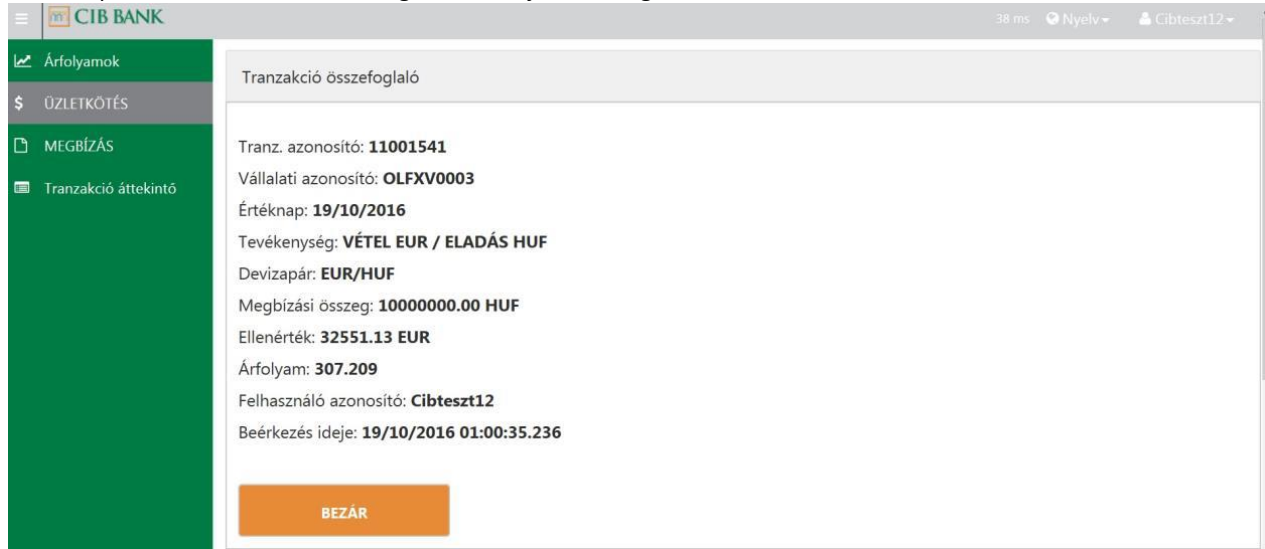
CIB BANK

38 ms Nyelv Cibteszt12

Árfolyamok

ÜZLETKÖTÉS

MEGBÍZÁS

Tranzakció áttekintő

Tranzakció összefoglaló

Tranz. azonosító: **11001541**

Vállalati azonosító: **OLFXV0003**

Értéknap: **19/10/2016**

Tevékenység: **VÉTEL EUR / ELADÁS HUF**

Devizapár: **EUR/HUF**

Megbízási összeg: **10000000.00 HUF**

Ellenérték: **32551.13 EUR**

Árfolyam: **307.209**

Felhasználó azonosító: **Cibteszt12**

Beérkezés ideje: **19/10/2016 01:00:35.236**

BEZÁR